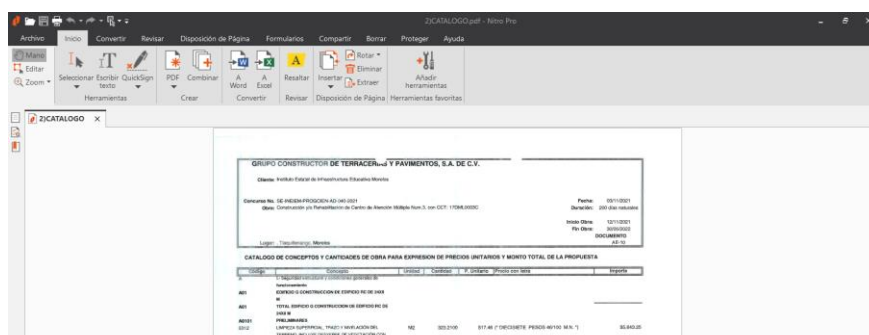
2)CATALOGO.pdf - Nitro Pro

Archivo Inicio Convertir Revisar Disposición de Página Formularios Compartir Borrar Proteger Ayuda

Mano
Editar
Zoom
Seleccionar Escribir texto QuickSign
Herramientas
PDF Combinar
Crear
A Word A Excel
Convertir
Resaltar
Revisar
Insertar Rotar Eliminar Extraer
Disposición de Página
Añadir herramientas
Herramientas favoritas

2)CATALOGO ×

GRUPO CONSTRUCTOR DE TERRACERIAS Y PAVIMENTOS, S.A. DE C.V.

Cliente: Instituto Estatal de Infraestructura Educativa Morelos

Concurso No. GE-INEIEM-PROGIDEN-AD-040-2021
Obra: Construcción y/o Rehabilitación de Centro de Atención Múltiple Num.3, con CCT: 17DML0005C

Fecha: 03/11/2021
Duración: 200 días naturales

Inicio Obra: 12/11/2021
Fin Obra: 30/05/2022
DOCUMENTO
AE-10

Lugar: Tlaquiltenango, Morelos

CATALOGO DE CONCEPTOS Y CANTIDADES DE OBRA PARA EXPRESION DE PRECIOS UNITARIOS Y MONTO TOTAL DE LA PROPUESTA

| Código | Concepto | Unidad | Cantidad | P. Unitario | Precio con letra | Importe |
|---|---|---|---|---|---|---|
| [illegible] | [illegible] | | | | | |
| A01 | EDIFICIO G CONSTRUCCION DE EDIFICIO RC DE 24X8 M | | | | | |
| A01 | TOTAL EDIFICIO G CONSTRUCCION DE EDIFICIO RC DE 24X8 M | | | | | |
| A0101 | PRELIMINARES | | | | | |
| C012 | LIMPIEZA SUPERFICIAL, TRAZO Y NIVELACION DEL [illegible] | M2 | 323.2100 | $17.46 | (* DIECISIETE PESOS 46/100 M.N. *) | $5,643.25 |